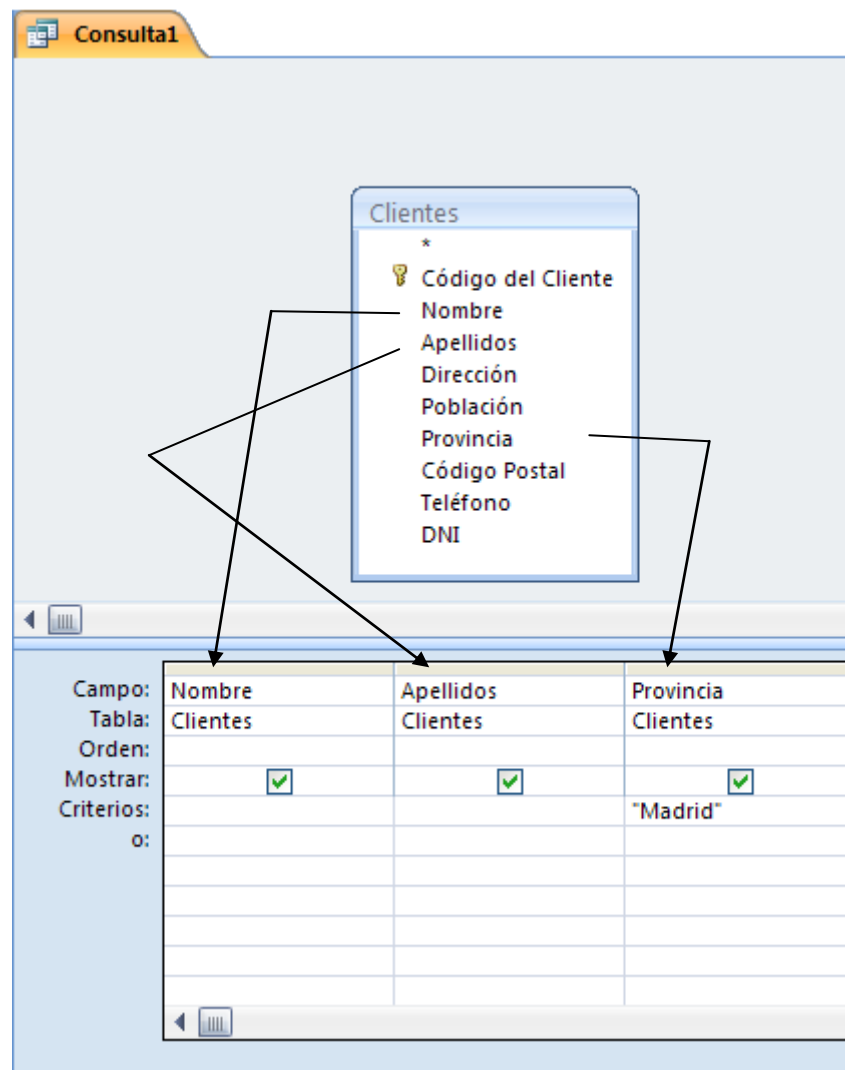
Consulta1

Clientes
*
Código del Cliente
Nombre
Apellidos
Dirección
Población
Provincia
Código Postal
Teléfono
DNI

| | | | |
|---|---|---|---|
| Campo: | Nombre | Apellidos | Provincia |
| Tabla: | Clientes | Clientes | Clientes |
| Orden: | | | |
| Mostrar: | ☑ | ☑ | ☑ |
| Criterios: | | | "Madrid" |
| o: | | | |